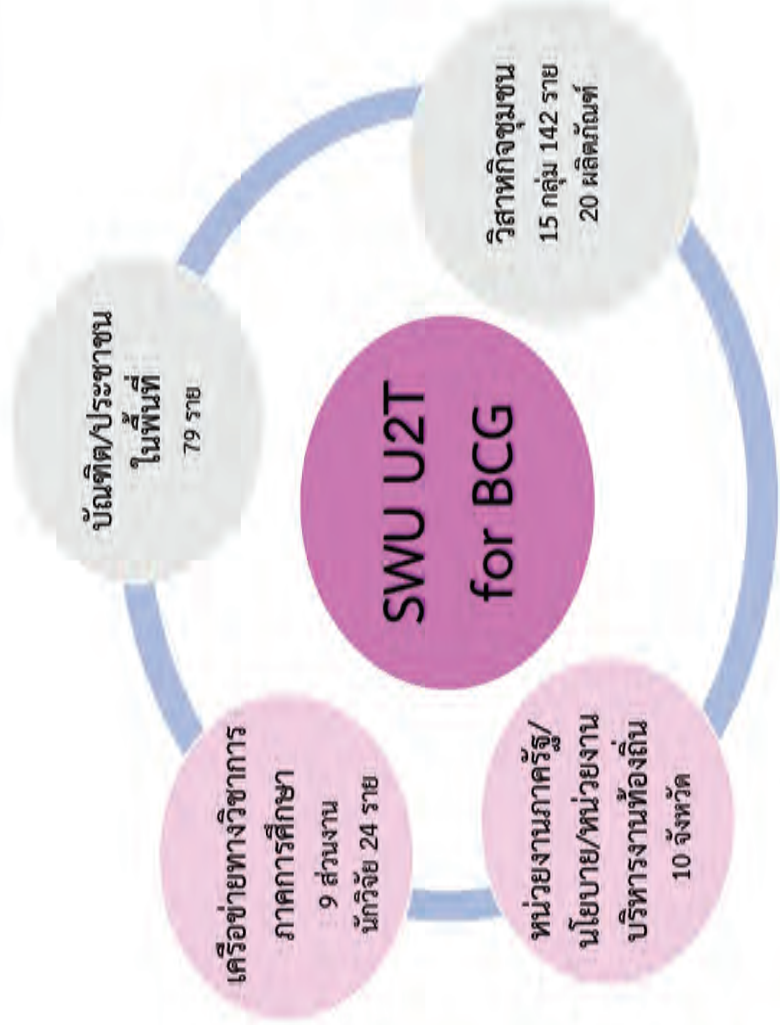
SWU U2T for BCG

วิสาหกิจชุมชน
15 กลุ่ม 142 ราย
20 ผลิตภัณฑ์

บัณฑิต/ประชาชน
ในพื้นที่
79 ราย

เครือข่ายทางวิชาการ
ภาคการศึกษา
9 ส่วนงาน
นักวิจัย 24 ราย

หน่วยงานภาครัฐ/
นโยบาย/หน่วยงาน
บริหารงานท้องถิ่น
10 จังหวัด